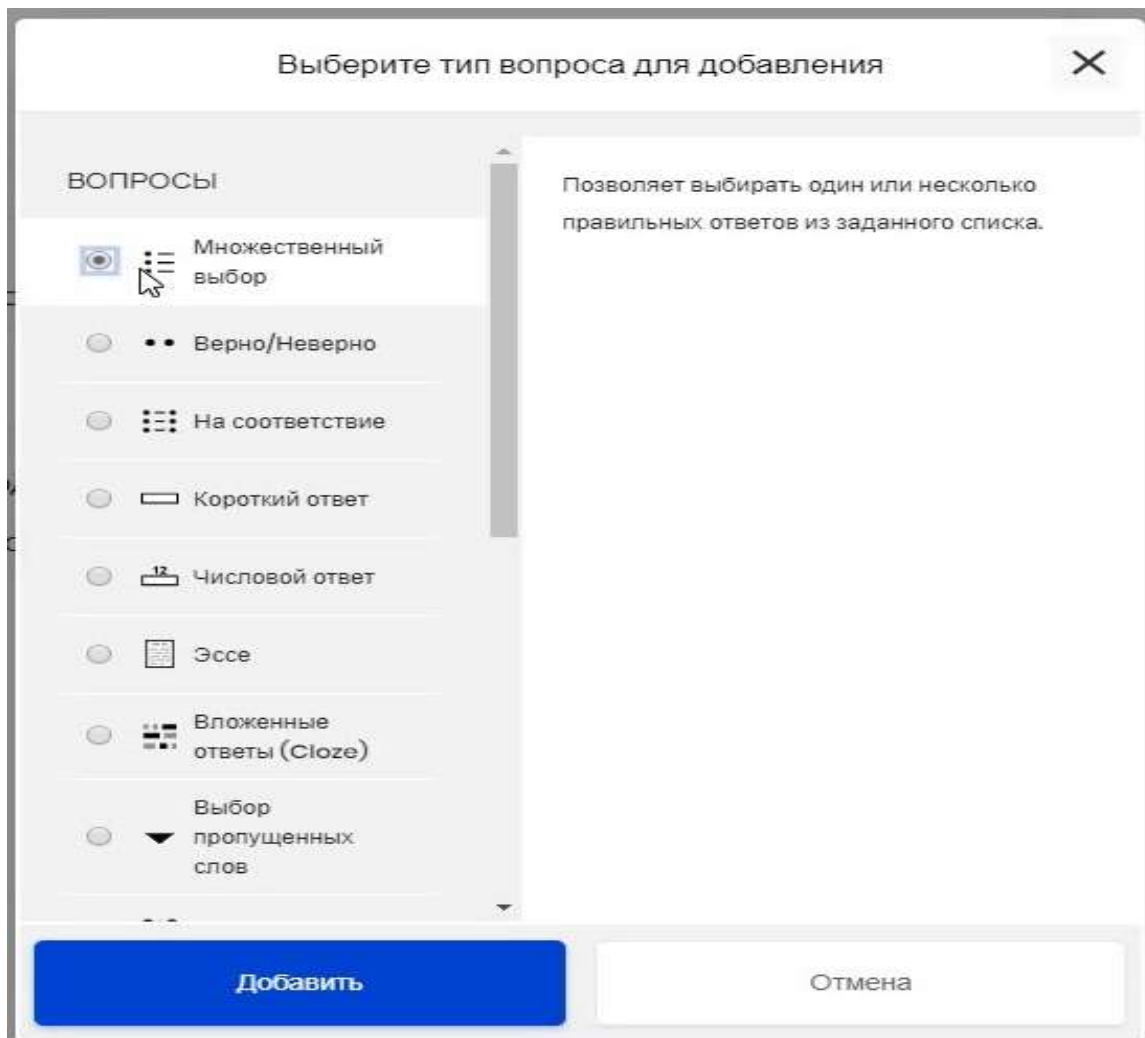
Выберите тип вопроса для добавления

ВОПРОСЫ

Множественный выбор

Верно/Неверно

На соответствие

Короткий ответ

12

Числовой ответ

Эссе

Вложенные ответы (Cloze)

Выбор пропущенных слов

Позволяет выбирать один или несколько правильных ответов из заданного списка.

Добавить

Отмена